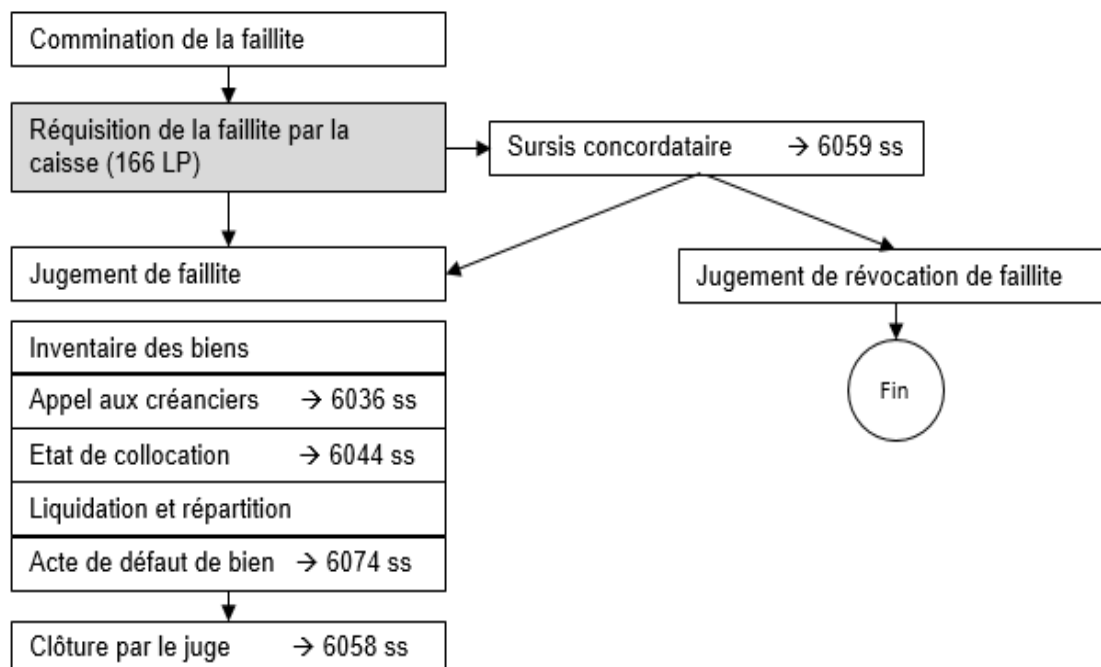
Commination de la faillite

Réquisition de la faillite par la caisse (166 LP)

Sursis concordataire → 6059 ss

Jugement de faillite

Jugement de révocation de faillite

Fin

Inventaire des biens

Appel aux créanciers → 6036 ss

Etat de collocation → 6044 ss

Liquidation et répartition

Acte de défaut de bien → 6074 ss

Clôture par le juge → 6058 ss